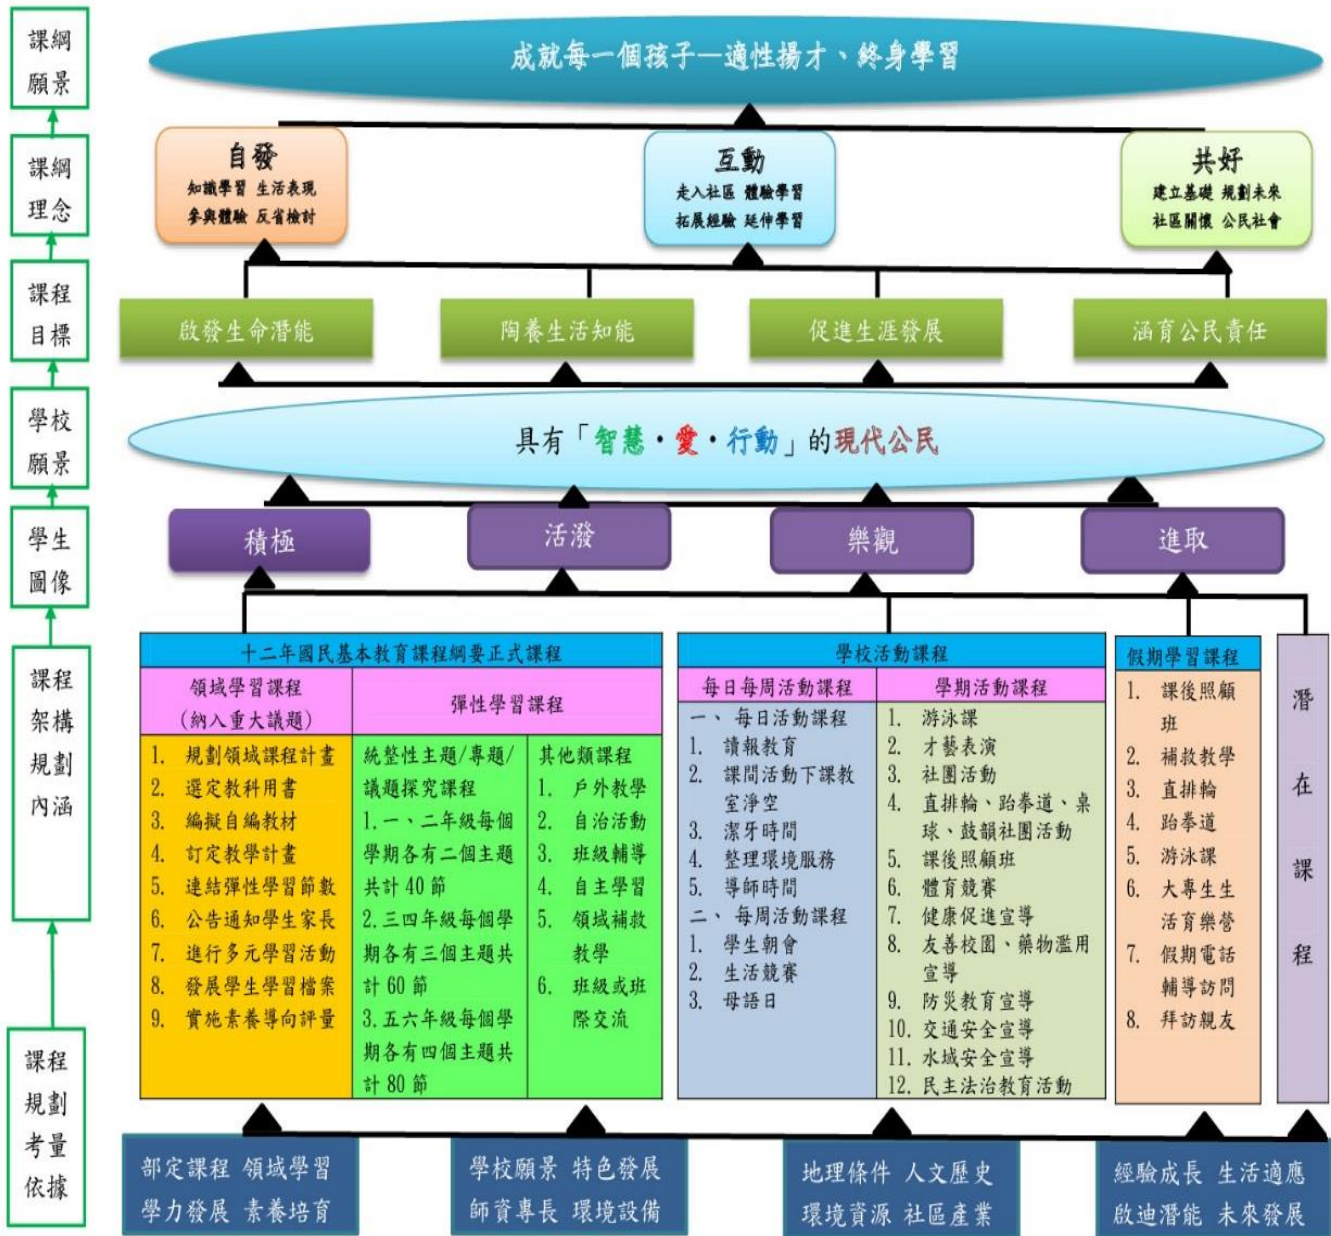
課綱願景

課綱理念

課程目標

學校願景

學生圖像

課程架構規劃內涵

課程規劃考量依據

成就每一個孩子—適性揚才、終身學習

自發
知識學習 生活表現
參與體驗 反省檢討

互動
走入社區 體驗學習
拓展經驗 延伸學習

共好
建立基礎 規劃未來
社區關懷 公民社會

啟發生命潛能

陶養生活知能

促進生涯發展

涵育公民責任

具有「智慧・愛・行動」的現代公民

積極

活潑

樂觀

進取

十二年國民基本教育課程綱要正式課程

| 領域學習課程（納入重大議題） | 彈性學習課程 | |
|---|---|---|
| 1. 規劃領域課程計畫<br>2. 選定教科用書<br>3. 編擬自編教材<br>4. 訂定教學計畫<br>5. 連結彈性學習節數<br>6. 公告通知學生家長<br>7. 進行多元學習活動<br>8. 發展學生學習檔案<br>9. 實施素養導向評量 | 統整性主題/專題/議題探究課程<br>1.一、二年級每個學期各有二個主題共計 40 節<br>2.三四年級每個學期各有三個主題共計 60 節<br>3.五六年級每個學期各有四個主題共計 80 節 | 其他類課程<br>1. 戶外教學<br>2. 自治活動<br>3. 班級輔導<br>4. 自主學習<br>5. 領域補救教學<br>6. 班級或班際交流 |

學校活動課程

| 每日每周活動課程 | 學期活動課程 |
|---|---|
| 一、每日活動課程<br>1. 讀報教育<br>2. 課間活動下課教室淨空<br>3. 潔牙時間<br>4. 整理環境服務<br>5. 導師時間<br>二、每周活動課程<br>1. 學生朝會<br>2. 生活競賽<br>3. 母語日 | 1. 游泳課<br>2. 才藝表演<br>3. 社團活動<br>4. 直排輪、跆拳道、桌球、鼓韻社團活動<br>5. 課後照顧班<br>6. 體育競賽<br>7. 健康促進宣導<br>8. 友善校園、藥物濫用宣導<br>9. 防災教育宣導<br>10. 交通安全宣導<br>11. 水域安全宣導<br>12. 民主法治教育活動 |

假期學習課程
1. 課後照顧班
2. 補救教學
3. 直排輪
4. 跆拳道
5. 游泳課
6. 大專生生活育樂營
7. 假期電話輔導訪問
8. 拜訪親友

潛在課程

部定課程 領域學習
學力發展 素養培育

學校願景 特色發展
師資專長 環境設備

地理條件 人文歷史
環境資源 社區產業

經驗成長 生活適應
啟迪潛能 未來發展